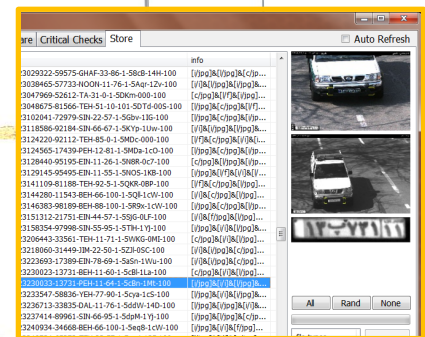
are | Critical Checks | Store

Auto Refresh

| | info |
|---|---|
| 3029322-59575-GHAF-33-86-1-58cB-14H-100 | [c]jpg]&[f]jpg]&[c]p... |
| 3038465-57733-NOON-11-76-1-5Aqr-1Zv-100 | [i]&[i]jpg]&[c]jpg]&[... |
| 3047969-52612-TA-31-0-1-5DKm-000-100 | [f]jpg]&[c]jpg]&[i]pg... |
| 3048675-81566-TEH-51-10-101-5DTd-00S-100 | [c]jpg]&[c]jpg]&[i][f]... |
| 3102041-72979-SIN-22-57-1-5Gbv-1IG-100 | [c]jpg]&[c]jpg]&[i]jp... |
| 3118586-92184-SIN-66-67-1-5KYp-1Uw-100 | [c]jpg]&[c]jpg]&[c]p... |
| 3124220-92112-TEH-85-0-1-5MDc-000-100 | [i][f]&[c]jpg]&[i]&[i... |
| 3124565-17439-PEH-12-81-1-5MDa-1cD-100 | [c]jpg]&[c]jpg]&[i]jp... |
| 3128440-95195-EIN-11-26-1-5N8R-0c7-100 | [c]jpg]&[c]jpg]&[c]p... |
| 3129145-95495-EIN-11-55-1-5NOS-1KB-100 | [c]jpg]&[c]f]&[i]jpg]... |
| 3141109-81188-TEH-92-5-1-5QKR-0BP-100 | [i][f]&[c]jpg]&[i]jpg]... |
| 3144280-11543-BEH-66-100-1-5QI-1cW-100 | [c]jpg]&[i]jpg]&[c]p... |
| 3146383-98189-BEH-88-100-1-5R9x-1cW-100 | [c]jpg]&[c]jpg]&[c]p... |
| 3151312-21751-EIN-44-57-1-5SJG-0LF-100 | [i]&[f]jpg]&[i]jpg]&[... |
| 3158354-97998-SIN-55-95-1-5TIH-1YJ-100 | [c]jpg]&[c]jpg]&[c]p... |
| 3206443-33561-TEH-11-71-1-5WKG-0MI-100 | [c]jpg]&[c]jpg]&[i]jp... |
| 3218060-31449-JIM-22-50-1-5ZJI-0SC-100 | [f]jpg]&[i]jpg]&[c]jp... |
| 3223693-17389-EIN-78-69-1-5aSn-1Wx-100 | [c]jpg]&[c]jpg]&[i]jp... |
| 3230023-13731-BEH-11-60-1-5cBI-1La-100 | [c]jpg]&[c]jpg]&[i]jp... |
| 3230033-13731-PEH-11-64-1-5cBn-1Mt-100 | [i]jpg]&[i]jpg]&[i]jpg]&... |
| 3233547-58836-YEH-77-90-1-5cya-1cS-100 | [f]jpg]&[i]jpg]&[c]jp... |
| 3236713-33835-DAL-11-76-1-5ddW-14D-100 | [i]jpg]&[i]jpg]&[i]jp... |
| 3237414-89961-EIN-66-95-1-5dpM-1Yj-100 | [c]jpg]&[c]jpg]&[c]p... |
| 3240934-34668-BEH-66-100-1-5eq8-1cW-100 | [c]jpg]&[c]jpg]&[c]p... |

All | Rand | None